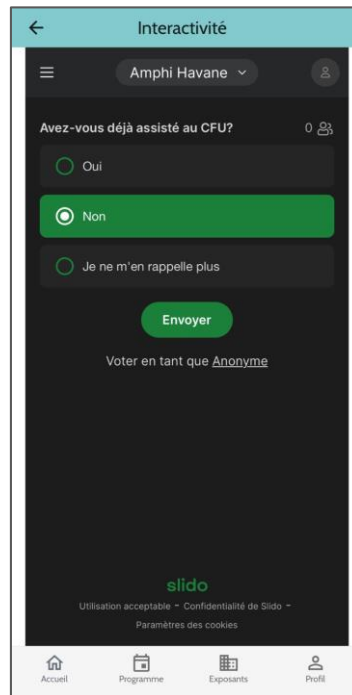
Interactivité

Amphi Havane

Avez-vous déjà assisté au CFU?

0

Oui

Non

Je ne m'en rappelle plus

Envoyer

Voter en tant que Anonyme

slido

Utilisation acceptable - Confidentialité de Slido - Paramètres des cookies

Accueil
Programme
Exposants
Profil